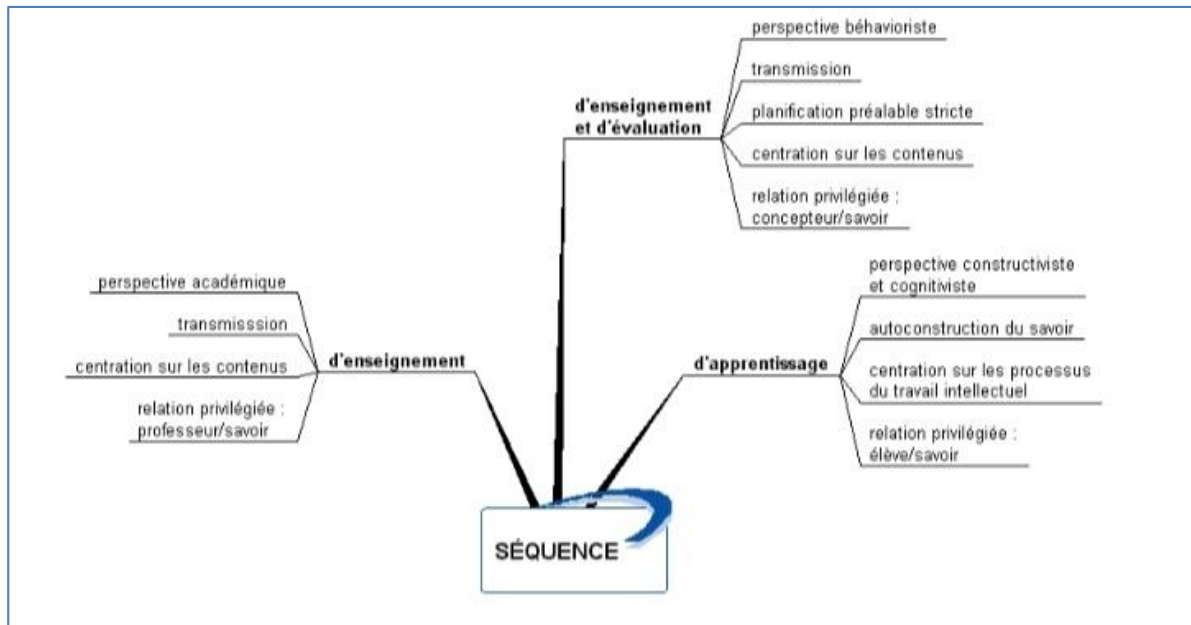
SÉQUENCE

d'enseignement

perspective académique

transmisssion

centration sur les contenus

relation privilégiée : professeur/savoir

d'enseignement et d'évaluation

perspective béhavioriste

transmission

planification préalable stricte

centration sur les contenus

relation privilégiée : concepteur/savoir

d'apprentissage

perspective constructiviste et cognitiviste

autoconstruction du savoir

centration sur les processus du travail intellectuel

relation privilégiée : élève/savoir